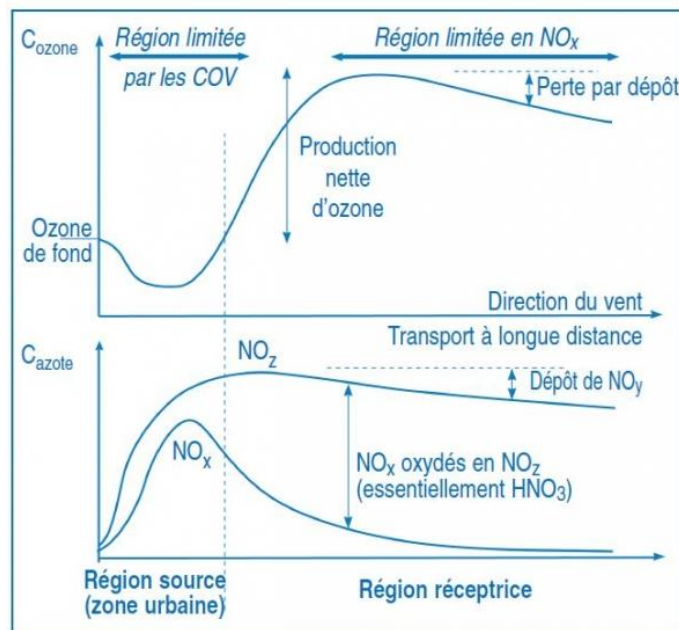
$C_{ozone}$

Région limitée par les COV

Région limitée en $NO_X$

Perte par dépôt

Production nette d'ozone

Ozone de fond

Direction du vent

Transport à longue distance

$C_{azote}$

$NO_Z$

Dépôt de $NO_y$

$NO_X$

$NO_X$ oxydés en $NO_Z$ (essentiellement $HNO_3$)

Région source (zone urbaine)

Région réceptrice